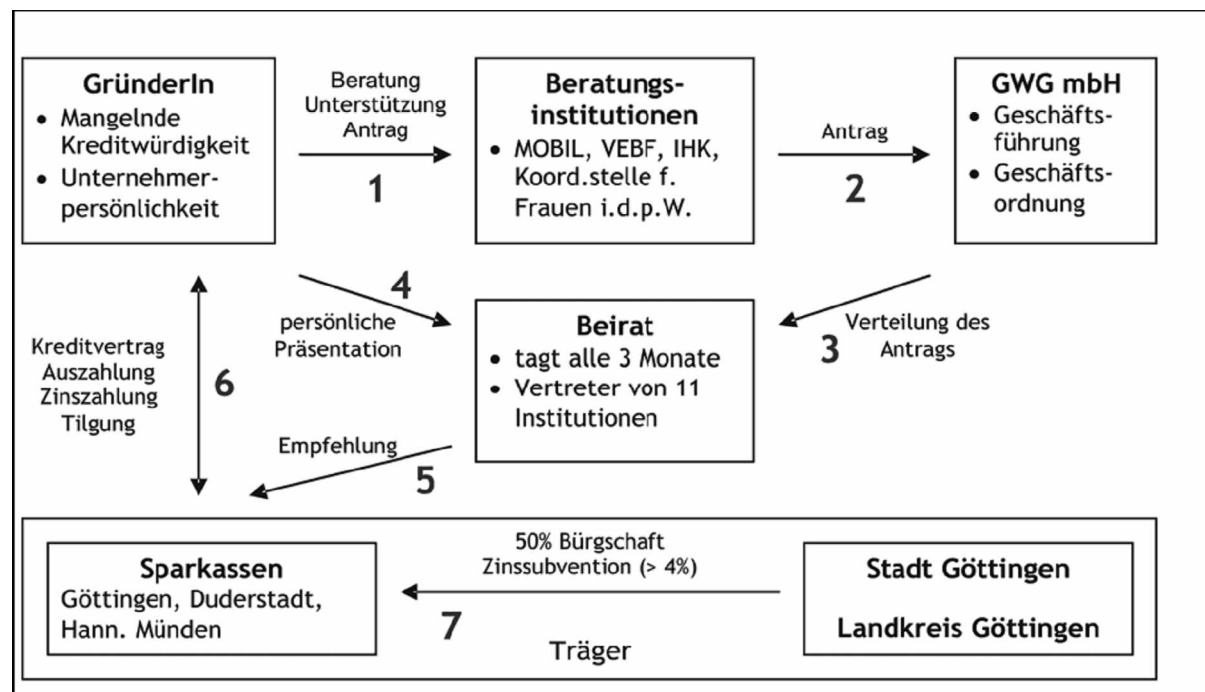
GründerIn
• Mangelnde Kreditwürdigkeit
• Unternehmerpersönlichkeit

Beratung
Unterstützung
Antrag
1

Beratungsinstitutionen
• MOBIL, VEBF, IHK, Koord.stelle f. Frauen i.d.p.W.

Antrag
2

GWG mbH
• Geschäftsführung
• Geschäftsordnung

4
persönliche Präsentation

Beirat
• tagt alle 3 Monate
• Vertreter von 11 Institutionen

3
Verteilung des Antrags

Kreditvertrag
Auszahlung
Zinszahlung
Tilgung
6

Empfehlung
5

Sparkassen
Göttingen, Duderstadt, Hann. Münden

50% Bürgschaft
Zinssubvention (> 4%)
7

Träger

Stadt Göttingen

Landkreis Göttingen